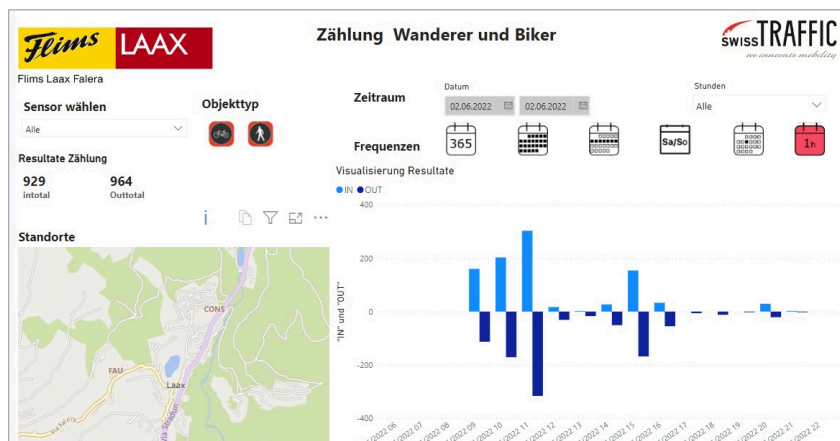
Flims LAAX

Zählung Wanderer und Biker

SWISS TRAFFIC
we innovate mobility

Flims Laax Falera

Sensor wählen

Alle

Objekttyp

Resultate Zählung

929
intotal

964
Outtotal

Standorte

Zeitraum

Datum

02.06.2022

02.06.2022

Stunden

Alle

Frequenzen

365

Sa/So

1h

Visualisierung Resultate

IN OUT

400

200

0

-200

-400

"IN" und "OUT"

CONS

FAU

Laax

/2022 06
/2022 07
/2022 08
/2022 09
/2022 10
/2022 11
/2022 12
/2022 13
/2022 14
/2022 15
/2022 16
/2022 17
/2022 18
/2022 19
/2022 20
/2022 21
/2022 22